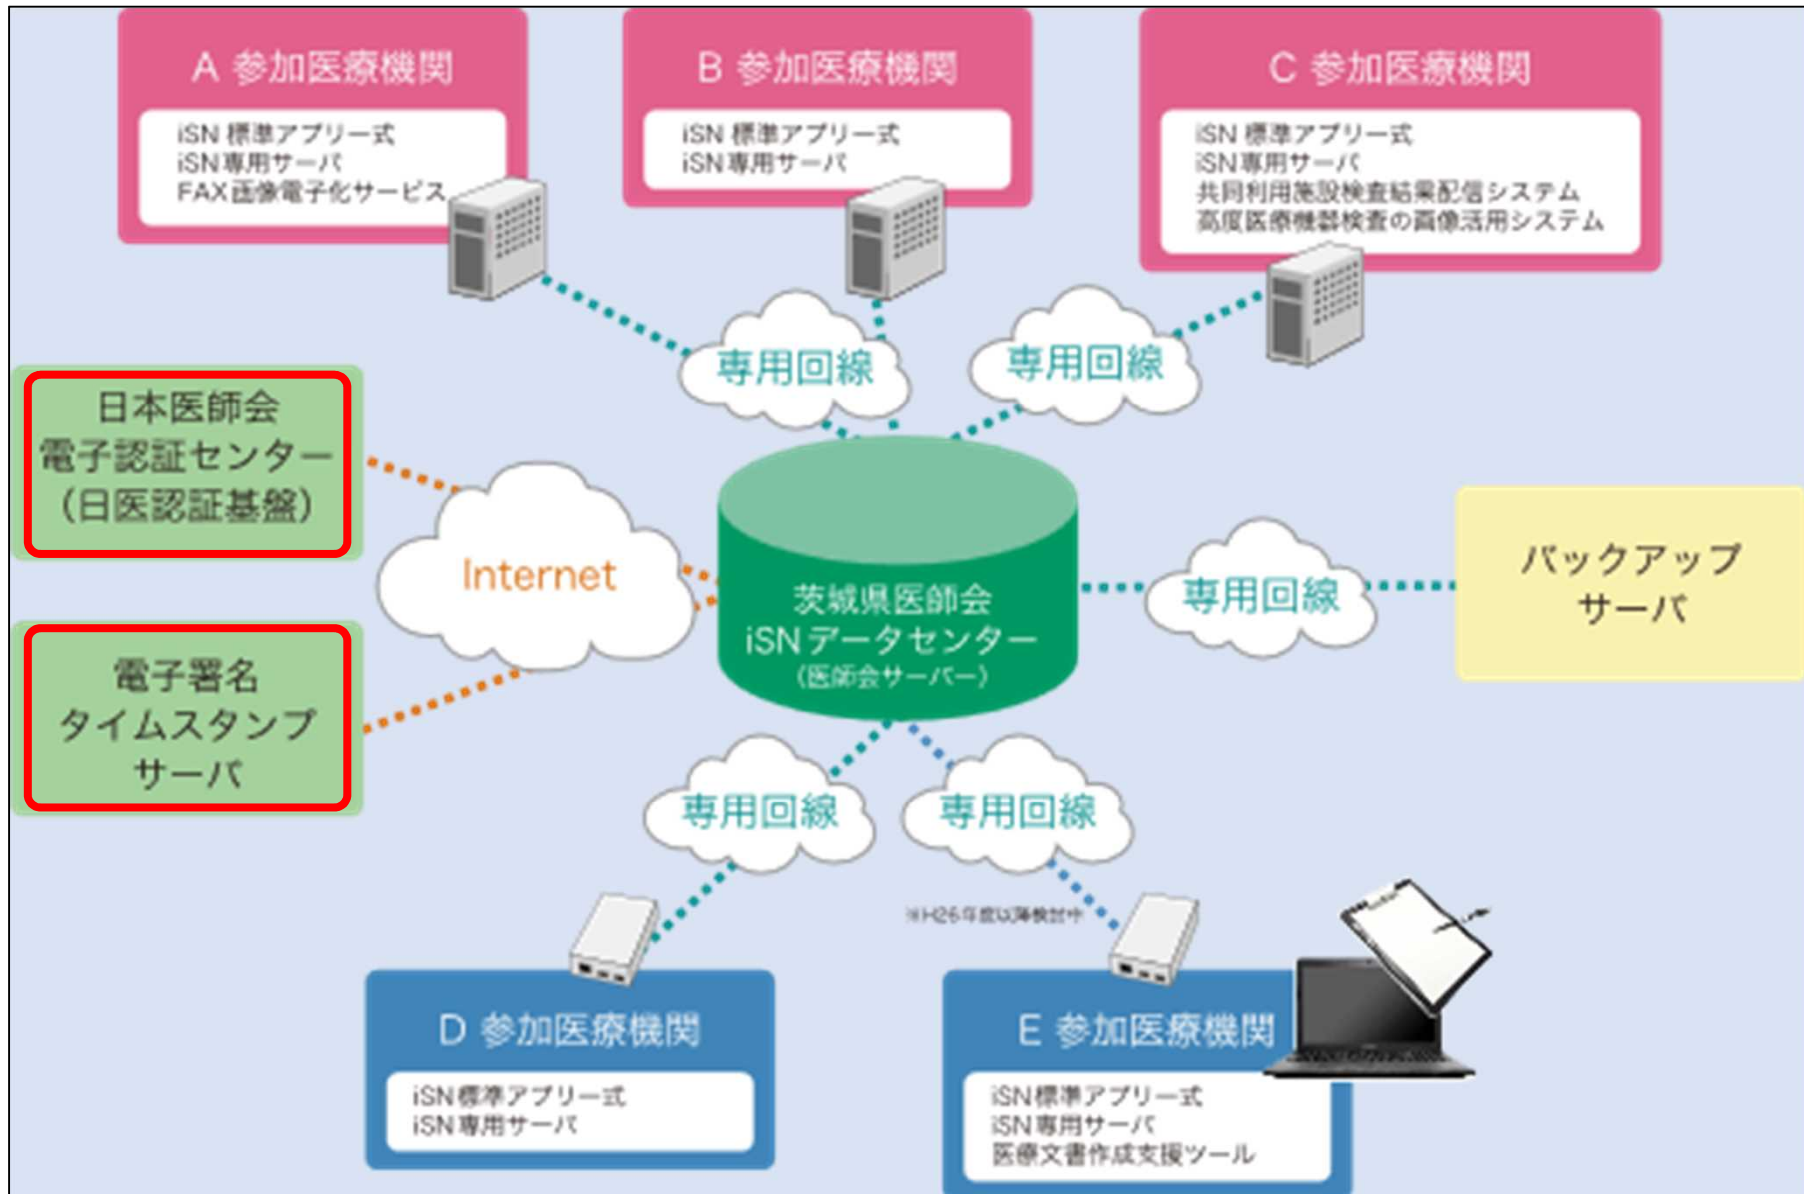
A 参加医療機関

iSN 標準アプリ一式
iSN専用サーバ
FAX画像電子化サービス

B 参加医療機関

iSN 標準アプリ一式
iSN専用サーバ

C 参加医療機関

iSN 標準アプリ一式
iSN専用サーバ
共同利用施設検査結果配信システム
高度医療機器検査の画像活用システム

専用回線

専用回線

日本医師会
電子認証センター
(日医認証基盤)

Internet

茨城県医師会
iSNデータセンター
(医師会サーバー)

専用回線

バックアップ
サーバ

電子署名
タイムスタンプ
サーバ

専用回線

専用回線

※H26年度以降検討中

D 参加医療機関

iSN標準アプリ一式
iSN専用サーバ

E 参加医療機関

iSN標準アプリ一式
iSN専用サーバ
医療文書作成支援ツール